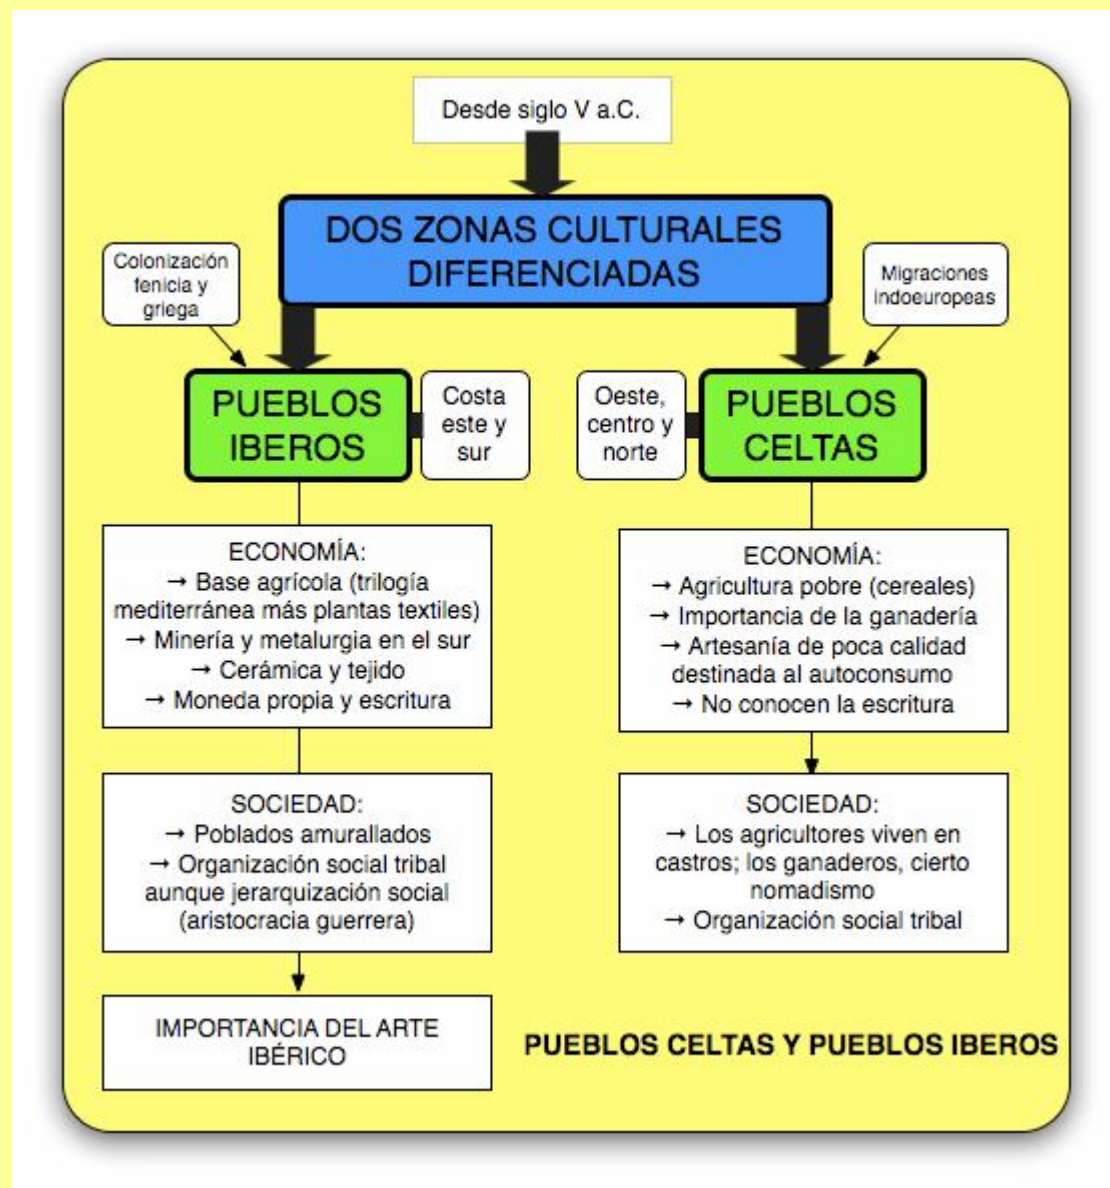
Desde siglo V a.C.

DOS ZONAS CULTURALES DIFERENCIADAS

Colonización fenicia y griega

Migraciones indoeuropeas

PUEBLOS IBEROS

Costa este y sur

Oeste, centro y norte

PUEBLOS CELTAS

ECONOMÍA:
→ Base agrícola (trilogía mediterránea más plantas textiles)
→ Minería y metalurgia en el sur
→ Cerámica y tejido
→ Moneda propia y escritura

SOCIEDAD:
→ Poblados amurallados
→ Organización social tribal aunque jerarquización social (aristocracia guerrera)

IMPORTANCIA DEL ARTE IBÉRICO

ECONOMÍA:
→ Agricultura pobre (cereales)
→ Importancia de la ganadería
→ Artesanía de poca calidad destinada al autoconsumo
→ No conocen la escritura

SOCIEDAD:
→ Los agricultores viven en castros; los ganaderos, cierto nomadismo
→ Organización social tribal

PUEBLOS CELTAS Y PUEBLOS IBEROS